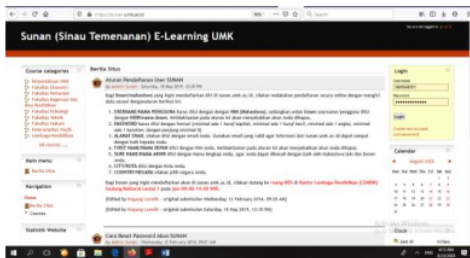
Sunan (Sinau Temenanan) E-Learning UMK

Course categories

Main menu

Navigation

Berita Situs

Aturan Pendaftaran User SUNAN

Bagi Dosen/mahasiswa yang ingin mendaftarkan diri di sunan.umk.ac.id, silakan melakukan pendaftaran secara online dengan mengisi data sesuai dengan ketentuan berikut ini:

1. USERNAME/NAMA PENGGUNA
2. PASSWORD/KATA SANDI
3. ALAMAT EMAIL
4. FIRST NAME/NAMA DEPAN
5. SURE NAME/NAMA AKHIR
6. CITY/KOTA
7. COUNTRY/NEGARA

Cara Reset Password Akun SUNAN

Login

Username

Password

Login

Calendar

August 2016

Activate Windows